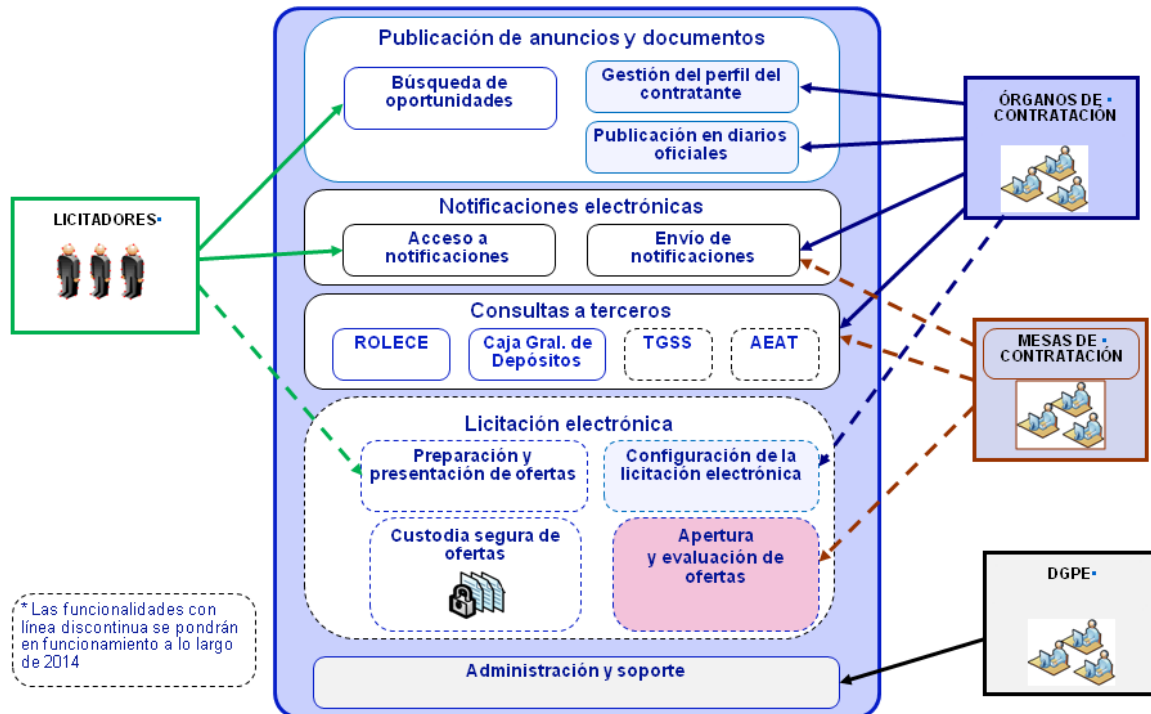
Publicación de anuncios y documentos

Búsqueda de oportunidades

Gestión del perfil del contratante

Publicación en diarios oficiales

ÓRGANOS DE CONTRATACIÓN

LICITADORES

Notificaciones electrónicas

Acceso a notificaciones

Envío de notificaciones

Consultas a terceros

ROLECE

Caja Gral. de Depósitos

TGSS

AEAT

MESAS DE CONTRATACIÓN

Licitación electrónica

Preparación y presentación de ofertas

Configuración de la licitación electrónica

Custodia segura de ofertas

Apertura y evaluación de ofertas

DGPE

* Las funcionalidades con línea discontinua se pondrán en funcionamiento a lo largo de 2014

Administración y soporte